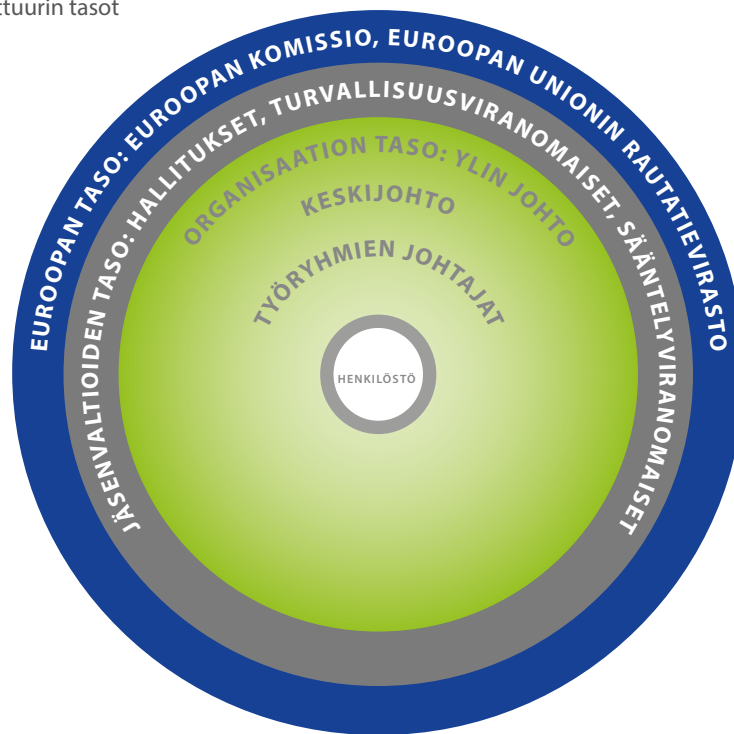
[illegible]ttuurin tasot

EUROOPAN TASO: EUROOPAN KOMISSIO, EUROOPAN UNIONIN RAUTATIEVIRASTO

JÄSENVALTIOIDEN TASO: HALLITUKSET, TURVALLISUUSVIRANOMAISET, SÄÄNTELYVIRANOMAISET

ORGANISAATION TASO: YLIN JOHTO

KESKIJOHTO

TYÖRYHMIEN JOHTAJAT

HENKILÖSTÖ